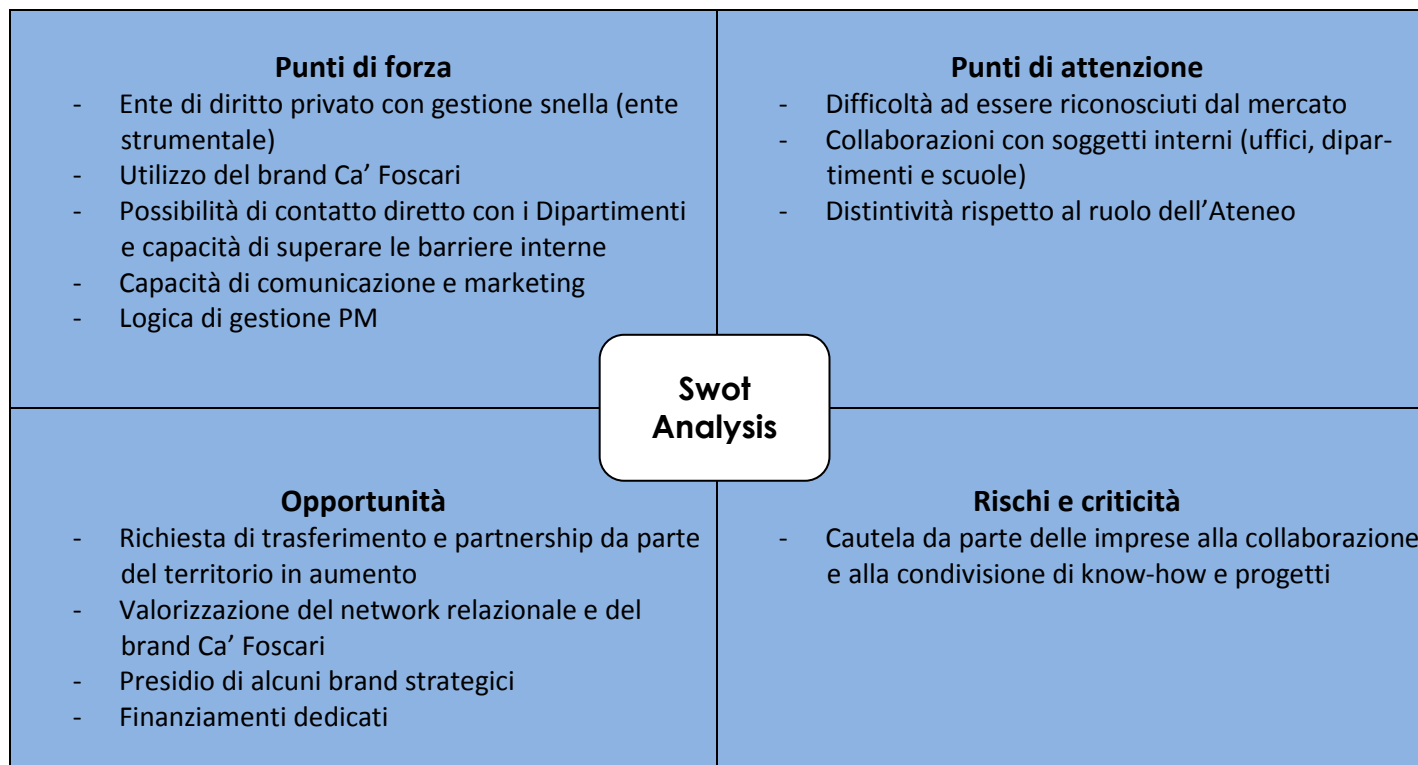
**Punti di forza**
- Ente di diritto privato con gestione snella (ente strumentale)
- Utilizzo del brand Ca’ Foscari
- Possibilità di contatto diretto con i Dipartimenti e capacità di superare le barriere interne
- Capacità di comunicazione e marketing
- Logica di gestione PM

**Punti di attenzione**
- Difficoltà ad essere riconosciuti dal mercato
- Collaborazioni con soggetti interni (uffici, dipartimenti e scuole)
- Distintività rispetto al ruolo dell’Ateneo

**Swot Analysis**

**Opportunità**
- Richiesta di trasferimento e partnership da parte del territorio in aumento
- Valorizzazione del network relazionale e del brand Ca’ Foscari
- Presidio di alcuni brand strategici
- Finanziamenti dedicati

**Rischi e criticità**
- Cautela da parte delle imprese alla collaborazione e alla condivisione di know-how e progetti